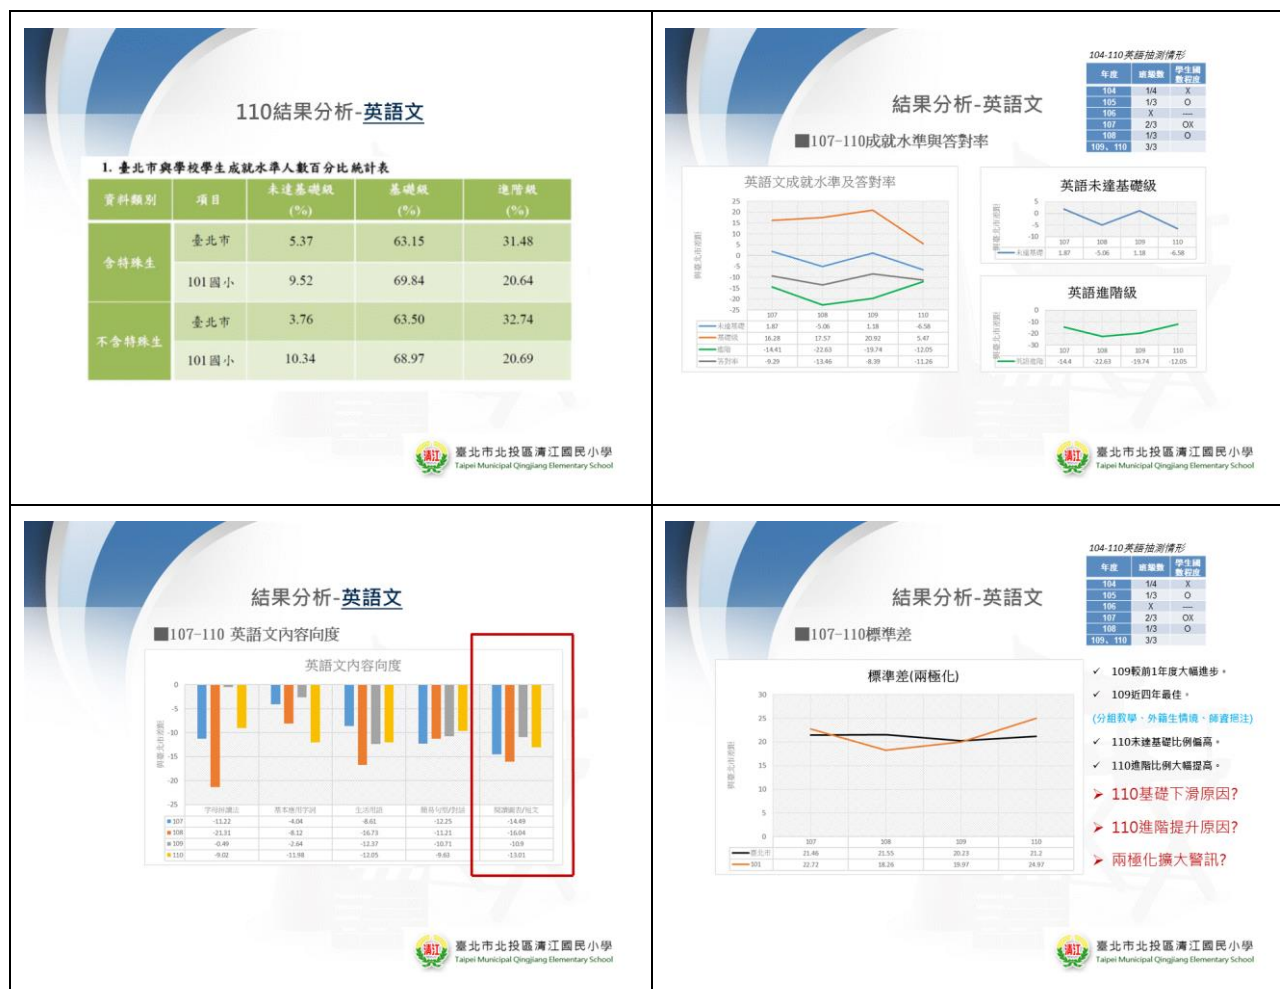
110結果分析-英語文

1. 臺北市與學校學生成就水準人數百分比統計表

| 資料類別 | 項目 | 未達基礎級 (%) | 基礎級 (%) | 進階級 (%) |
|---|---|---|---|---|
| 含特殊生 | 臺北市 | 5.37 | 63.15 | 31.48 |
| | 101國小 | 9.52 | 69.84 | 20.64 |
| 不含特殊生 | 臺北市 | 3.76 | 63.50 | 32.74 |
| | 101國小 | 10.34 | 68.97 | 20.69 |

清江 臺北市北投區清江國民小學
Taipei Municipal Qingjiang Elementary School

結果分析-英語文

■107-110成就水準與答對率

104-110英語抽測情形

| 年度 | 班級數 | 學生綱數程度 |
|---|---|---|
| 104 | 1/4 | X |
| 105 | 1/3 | O |
| 106 | X | — |
| 107 | 2/3 | OX |
| 108 | 1/3 | O |
| 109、110 | 3/3 | |

英語文成就水準及答對率

25 20 15 10 5 0 -5 -10 -15 -20 -25

與臺北市差距

| | 107 | 108 | 109 | 110 |
|---|---|---|---|---|
| 未達基礎 | 1.87 | -5.06 | 1.18 | -6.58 |
| 基礎級 | 16.28 | 17.57 | 20.92 | 5.47 |
| 進階 | -14.41 | -22.63 | -19.74 | -12.05 |
| 答對率 | -9.29 | -13.46 | -8.39 | -11.26 |

英語未達基礎級

5 0 -5 -10

與臺北市差距

| | 107 | 108 | 109 | 110 |
|---|---|---|---|---|
| 未達基礎 | 1.87 | -5.06 | 1.18 | -6.58 |

英語進階級

0 -10 -20 -30

與臺北市差距

| | 107 | 108 | 109 | 110 |
|---|---|---|---|---|
| 英語進階 | -14.4 | -22.63 | -19.74 | -12.05 |

清江 臺北市北投區清江國民小學
Taipei Municipal Qingjiang Elementary School

結果分析-英語文

■107-110 英語文內容向度

英語文內容向度

0 -5 -10 -15 -20 -25

與臺北市差距

| | 字母辨讀法 | 基本應用字詞 | 生活用語 | 簡易句型/對話 | 閱讀簡易短文 |
|---|---|---|---|---|---|
| 107 | -11.22 | -4.04 | -8.61 | -12.25 | -14.49 |
| 108 | -21.31 | -8.12 | -16.73 | -11.21 | -16.04 |
| 109 | -0.49 | -2.64 | -12.37 | -10.71 | -10.9 |
| 110 | -9.02 | -11.98 | -12.05 | -9.63 | -13.01 |

清江 臺北市北投區清江國民小學
Taipei Municipal Qingjiang Elementary School

結果分析-英語文

■107-110標準差

104-110英語抽測情形

| 年度 | 班級數 | 學生綱數程度 |
|---|---|---|
| 104 | 1/4 | X |
| 105 | 1/3 | O |
| 106 | X | — |
| 107 | 2/3 | OX |
| 108 | 1/3 | O |
| 109、110 | 3/3 | |

標準差(兩極化)

30 25 20 15 10 5 0

與臺北市差距

| | 107 | 108 | 109 | 110 |
|---|---|---|---|---|
| 臺北市 | 21.46 | 21.55 | 20.23 | 21.2 |
| 101 | 22.72 | 18.26 | 19.97 | 24.97 |

✓ 109較前1年度大幅進步。
✓ 109近四年最佳。
(分組教學、外籍生情境、歸資摘注)
✓ 110未達基礎比例偏高。
✓ 110進階比例大幅提高。
➤ 110基礎下滑原因?
➤ 110進階提升原因?
➤ 兩極化擴大警訊?

清江 臺北市北投區清江國民小學
Taipei Municipal Qingjiang Elementary School